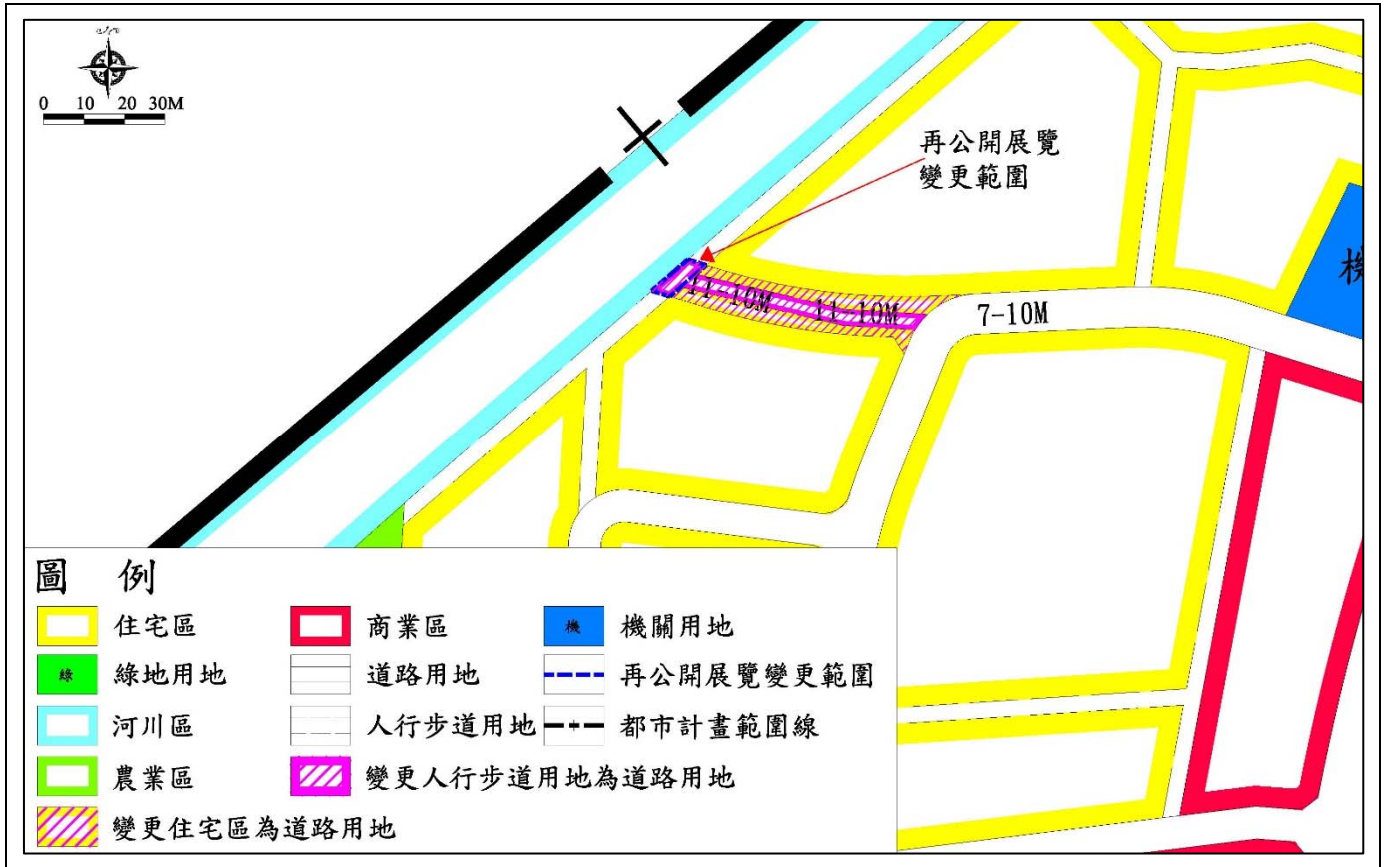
0 10 20 30M

再公開展覽
變更範圍

11-10M
11-10M
7-10M

機

圖 例

住宅區
商業區
機 機關用地
綠 綠地用地
道路用地
再公開展覽變更範圍
河川區
人行步道用地
都市計畫範圍線
農業區
變更人行步道用地為道路用地
變更住宅區為道路用地